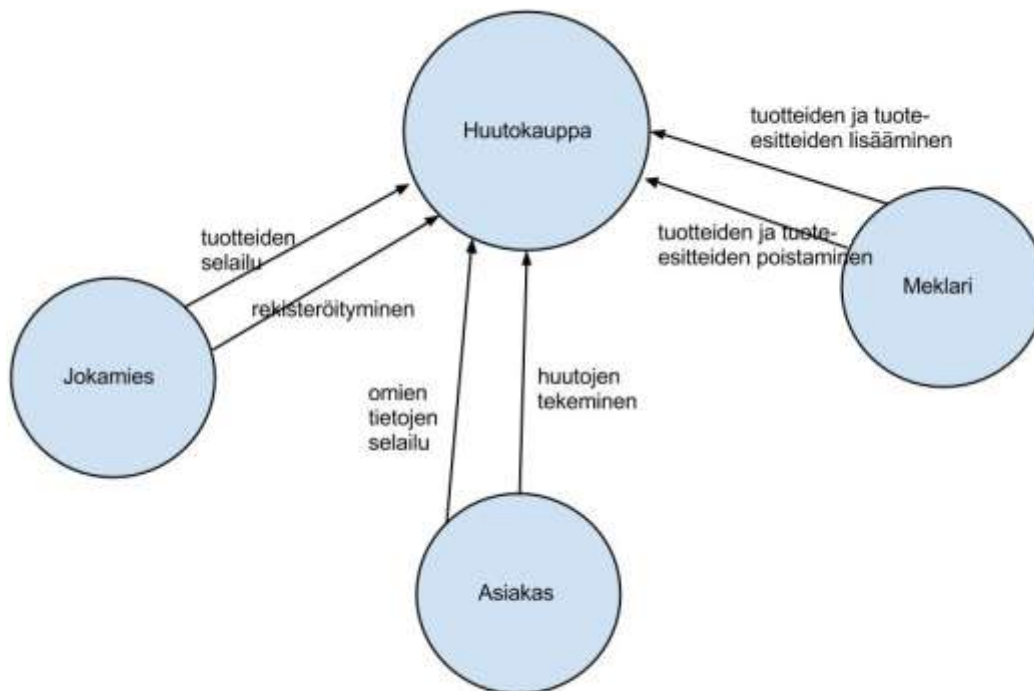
Huutokauppa

tuotteiden ja tuote-esitteiden lisääminen

tuotteiden ja tuote-esitteiden poistaminen

Meklari

tuotteiden selailu

rekisteröityminen

Jokamies

omien tietojen selailu

huutojen tekeminen

Asiakas